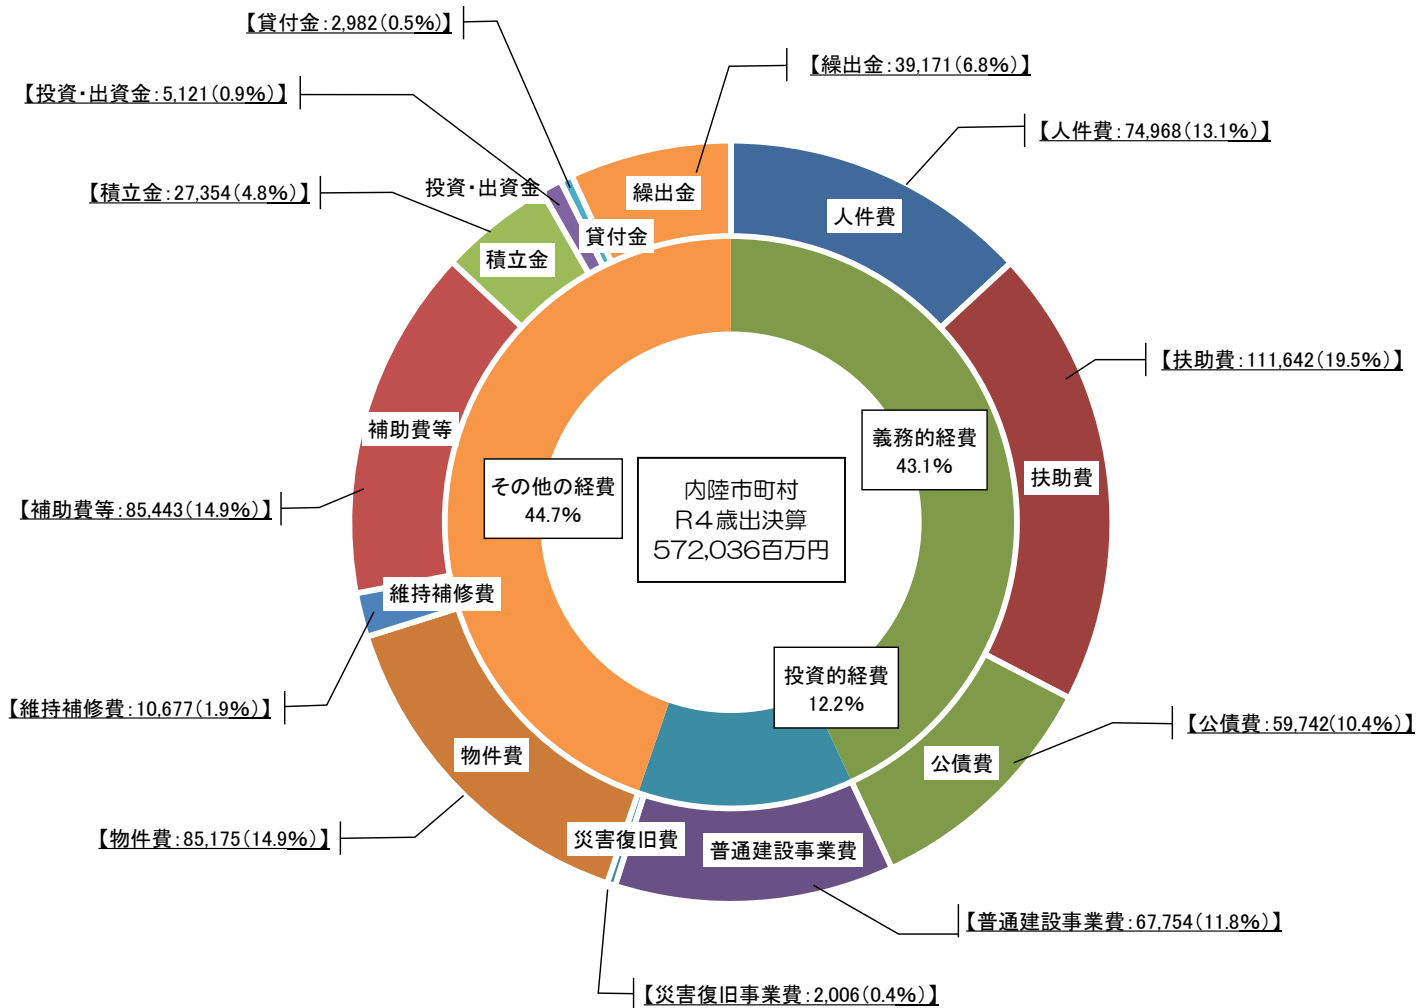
【貸付金：2,982（0.5%）】

【繰出金：39,171（6.8%）】

【投資・出資金：5,121（0.9%）】

【人件費：74,968（13.1%）】

【積立金：27,354（4.8%）】

投資・出資金

繰出金

人件費

貸付金

積立金

【扶助費：111,642（19.5%）】

補助費等

義務的経費
43.1%

扶助費

その他の経費
44.7%

内陸市町村
R4歳出決算
572,036百万円

【補助費等：85,443（14.9%）】

維持補修費

投資的経費
12.2%

【維持補修費：10,677（1.9%）】

【公債費：59,742（10.4%）】

物件費

公債費

【物件費：85,175（14.9%）】

災害復旧費

普通建設事業費

【普通建設事業費：67,754（11.8%）】

【災害復旧事業費：2,006（0.4%）】